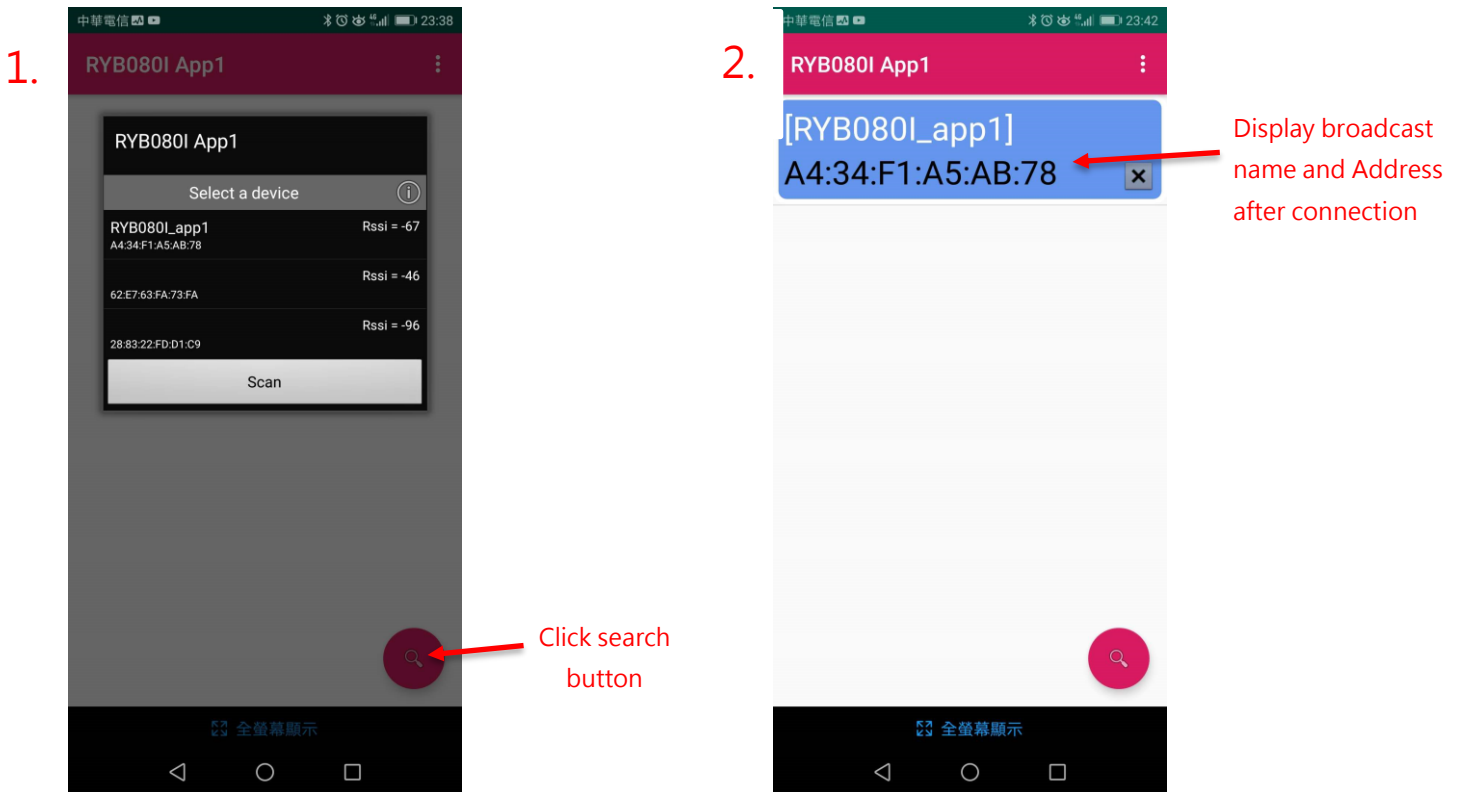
1.

中華電信 23:38

RYB080I App1

RYB080I App1

Select a device

RYB080I_app1
A4:34:F1:A5:AB:78
Rssi = -67

Rssi = -46
62:E7:63:FA:73:FA

Rssi = -96
28:83:22:FD:D1:C9

Scan

Click search button

全螢幕顯示

2.

中華電信 23:42

RYB080I App1

[RYB080I_app1]
A4:34:F1:A5:AB:78

Display broadcast name and Address after connection

全螢幕顯示